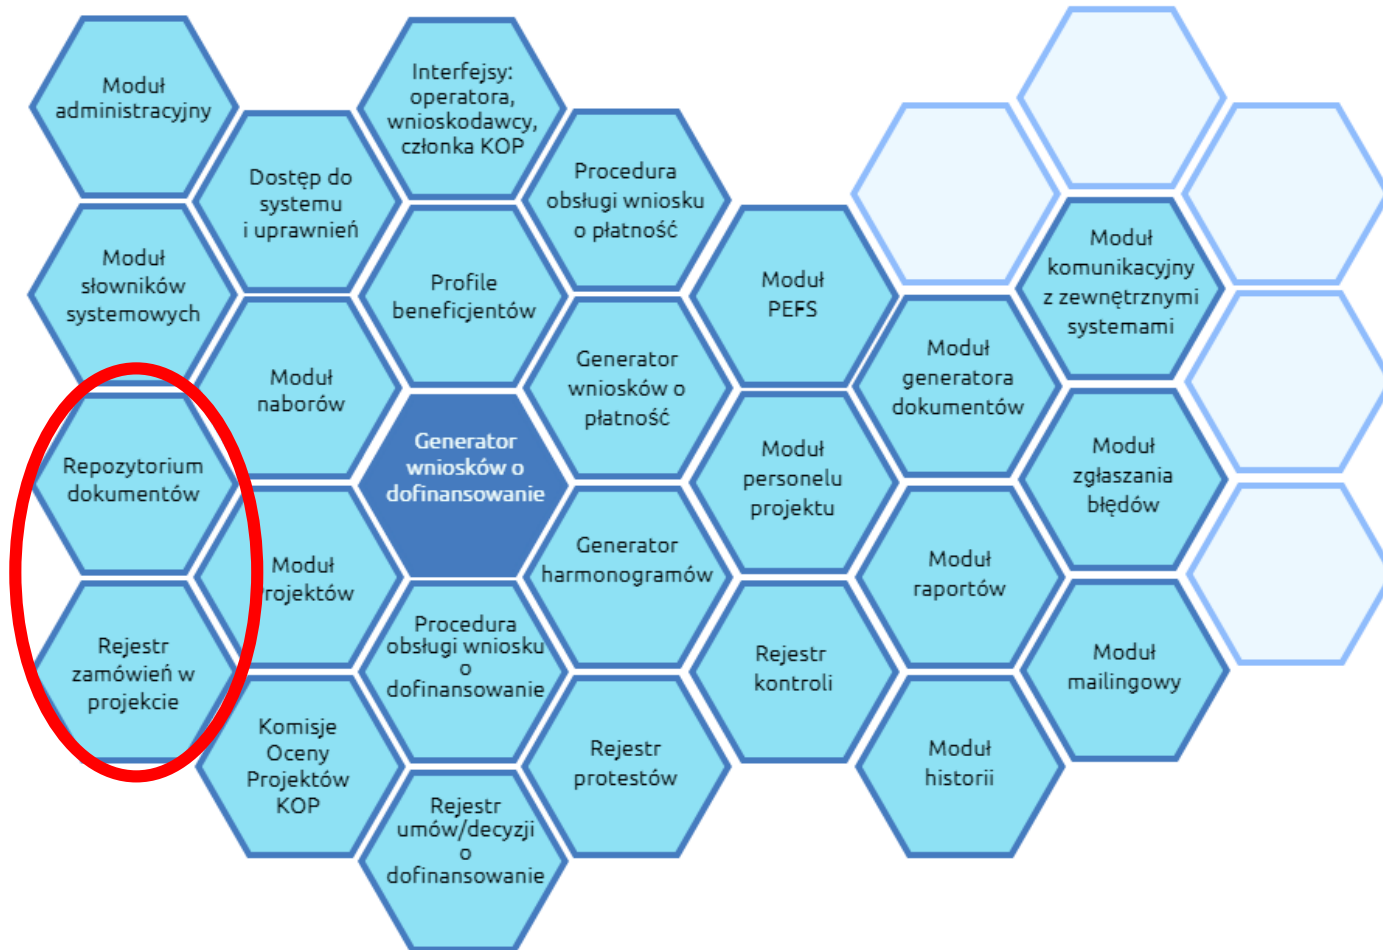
Moduł administracyjny

Moduł słowników systemowych

Repozytorium dokumentów

Rejestr zamówień w projekcie

Dostęp do systemu i uprawnień

Moduł naborów

Moduł projektów

Komisje Oceny Projektów KOP

Interfejsy: operatora, wnioskodawcy, członka KOP

Profile beneficjentów

Generator wniosków o dofinansowanie

Procedura obsługi wniosku o dofinansowanie

Rejestr umów/decyzji o dofinansowanie

Procedura obsługi wniosku o płatność

Generator wniosków o płatność

Generator harmonogramów

Rejestr protestów

Moduł PEFS

Moduł personelu projektu

Rejestr kontroli

Moduł generatora dokumentów

Moduł raportów

Moduł historii

Moduł komunikacyjny z zewnętrznymi systemami

Moduł zgłaszania błędów

Moduł mailingowy